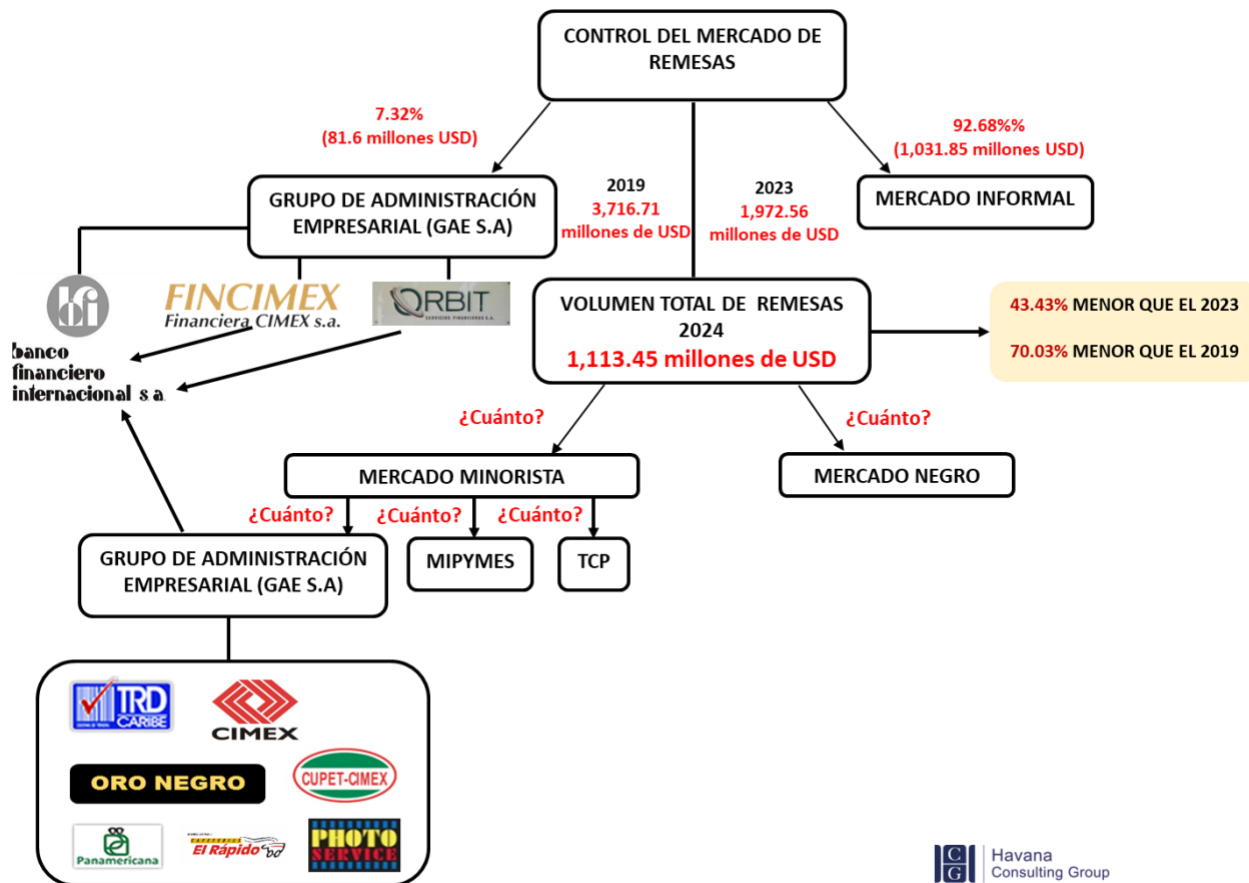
CONTROL DEL MERCADO DE REMESAS

7.32%
(81.6 millones USD)

92.68%%
(1,031.85 millones USD)

GRUPO DE ADMINISTRACIÓN EMPRESARIAL (GAE S.A)

2019
3,716.71
millones de USD

2023
1,972.56
millones de USD

MERCADO INFORMAL

bfi
banco financiero internacional s.a.

FINCIMEX
Financiera CIMEX s.a.

ORBIT
SERVICIOS FINANCIEROS S.A.

VOLUMEN TOTAL DE REMESAS 2024
1,113.45 millones de USD

43.43% MENOR QUE EL 2023
70.03% MENOR QUE EL 2019

¿Cuánto?

¿Cuánto?

MERCADO MINORISTA

MERCADO NEGRO

¿Cuánto?
¿Cuánto?
¿Cuánto?

GRUPO DE ADMINISTRACIÓN EMPRESARIAL (GAE S.A)

MIPYMES

TCP

TRD CARIBE

CIMEX

ORO NEGRO

CUPET-CIMEX

Panamericana

El Rápido

PHOTO SERVICE

HCG Havana Consulting Group